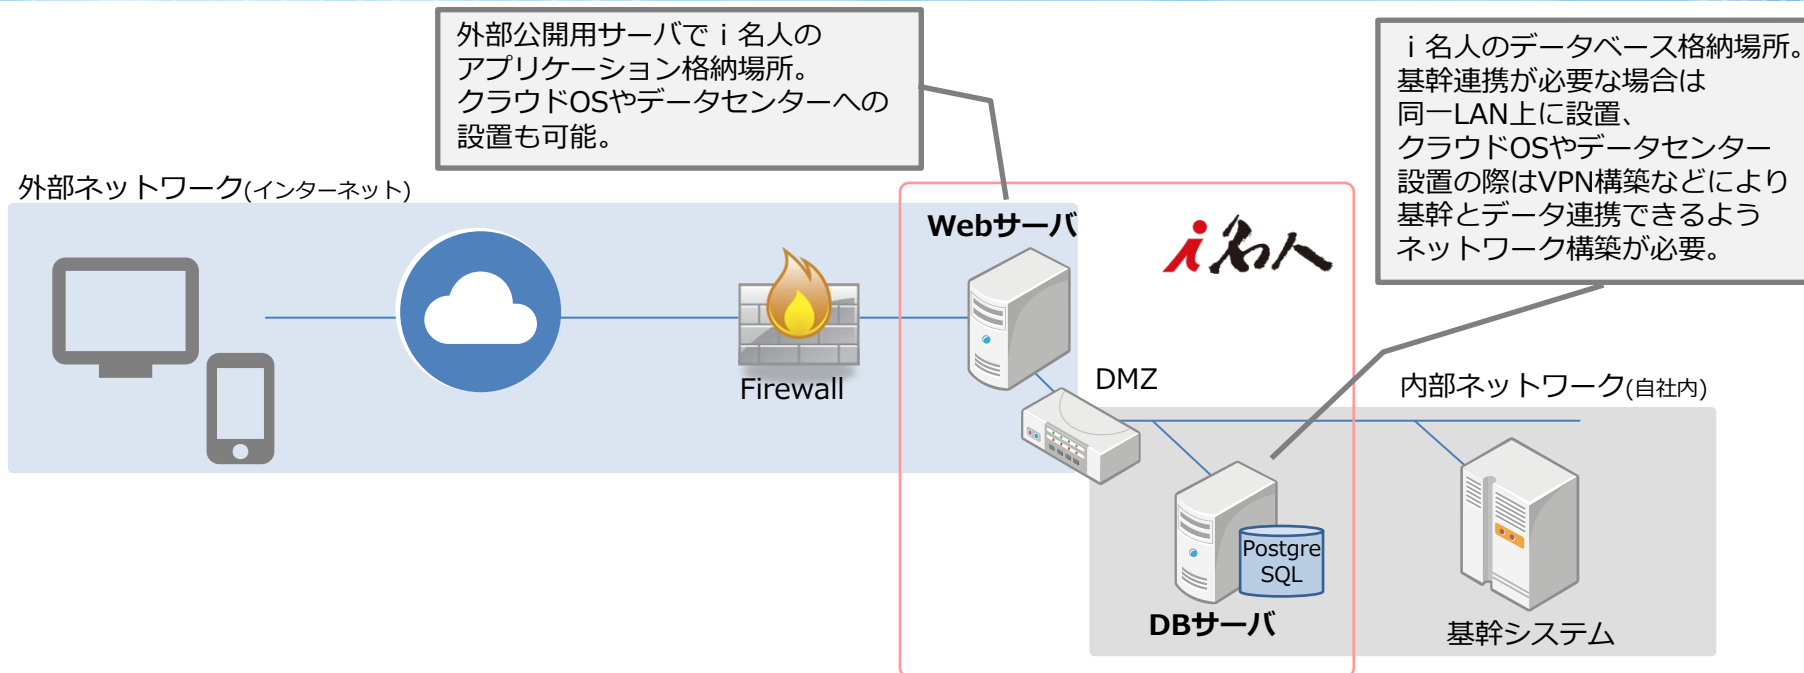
外部公開用サーバでｉ名人のアプリケーション格納場所。
クラウドOSやデータセンターへの設置も可能。

ｉ名人のデータベース格納場所。
基幹連携が必要な場合は同一LAN上に設置、
クラウドOSやデータセンター設置の際はVPN構築などにより基幹とデータ連携できるようネットワーク構築が必要。

外部ネットワーク(インターネット)

Firewall

Webサーバ

i名人

DMZ

内部ネットワーク(自社内)

Postgre SQL

DBサーバ

基幹システム